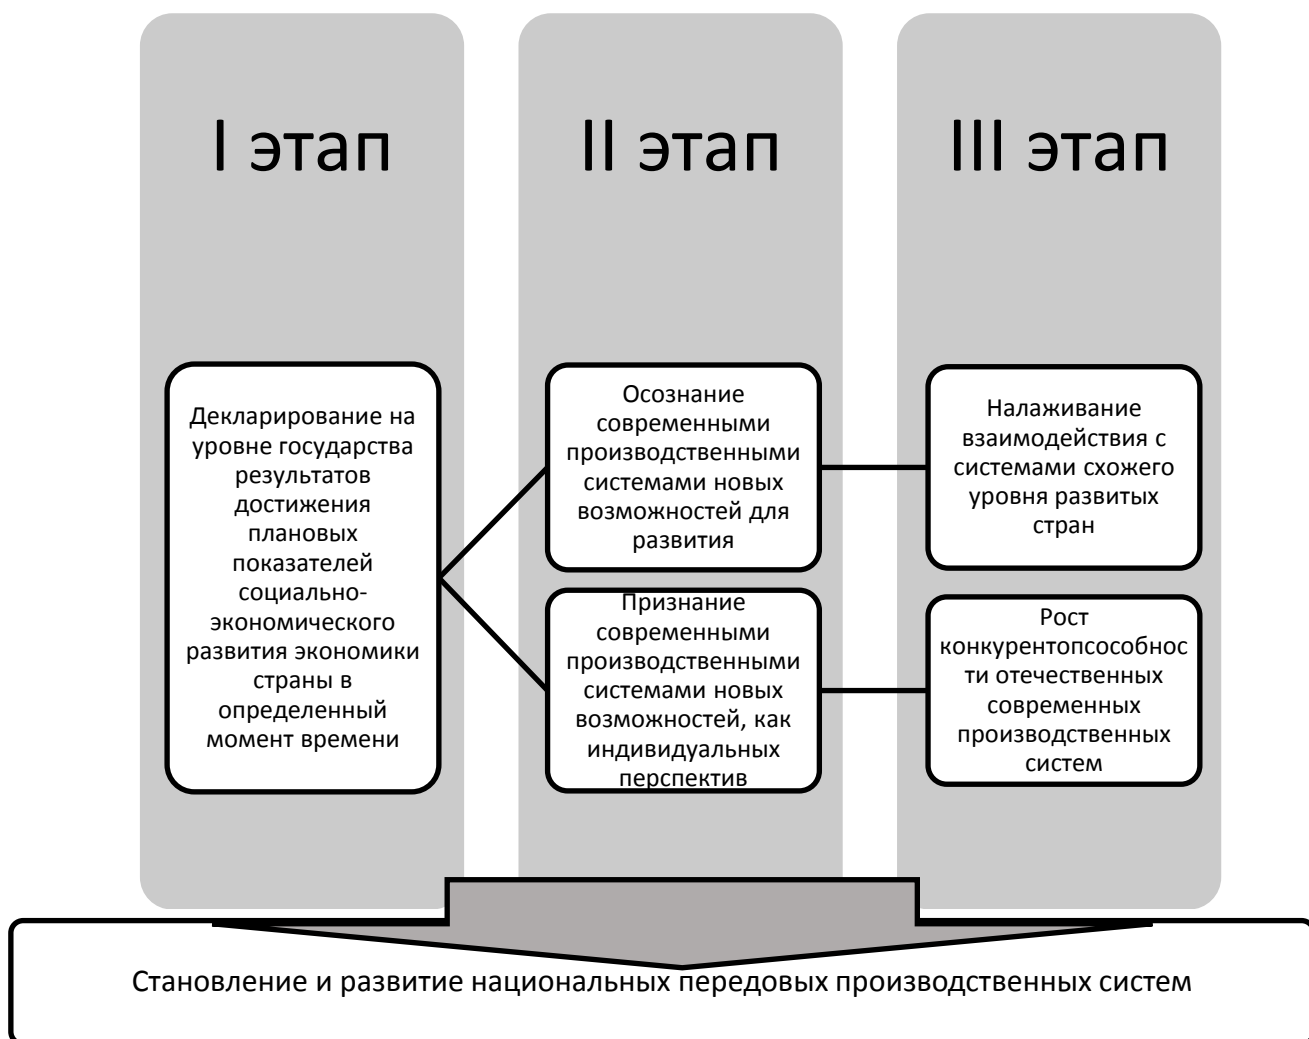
I этап

II этап

III этап

Декларирование на уровне государства результатов достижения плановых показателей социально-экономического развития экономики страны в определенный момент времени

Осознание современными производственными системами новых возможностей для развития

Признание современными производственными системами новых возможностей, как индивидуальных перспектив

Налаживание взаимодействия с системами схожего уровня развитых стран

Рост конкурентопсособности отечественных современных производственных систем

Становление и развитие национальных передовых производственных систем